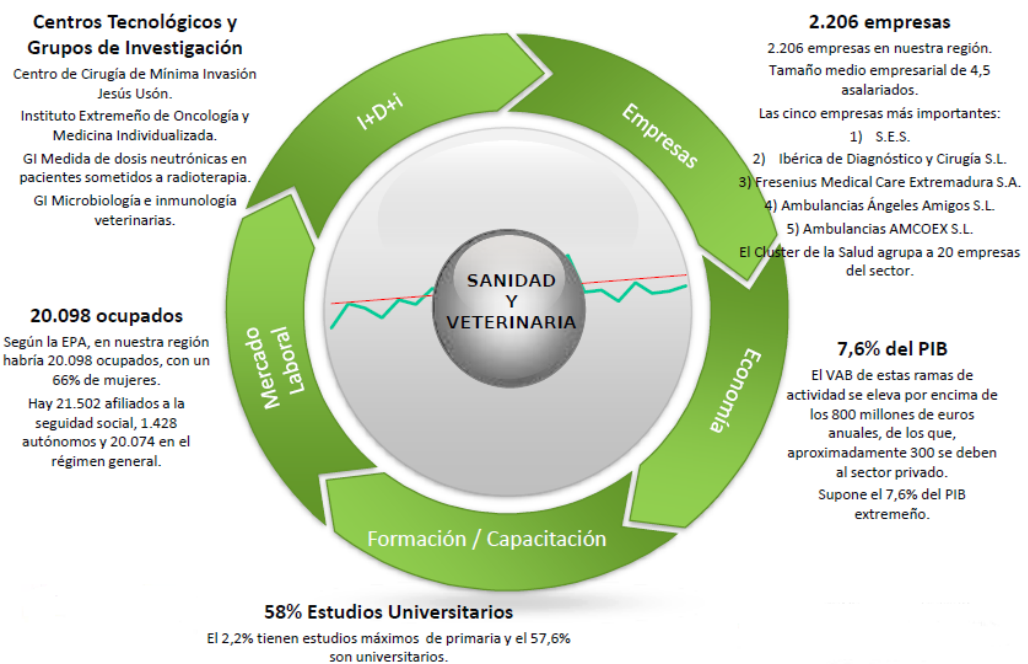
Centros Tecnológicos y Grupos de Investigación

Centro de Cirugía de Mínima Invasión Jesús Usón.

Instituto Extremeño de Oncología y Medicina Individualizada.

GI Medida de dosis neutrónicas en pacientes sometidos a radioterapia.

GI Microbiología e inmunología veterinarias.

2.206 empresas

2.206 empresas en nuestra región.

Tamaño medio empresarial de 4,5 asalariados.

Las cinco empresas más importantes:

1) S.E.S.

2) Ibérica de Diagnóstico y Cirugía S.L.

3) Fresenius Medical Care Extremadura S.A.

4) Ambulancias Ángeles Amigos S.L.

5) Ambulancias AMCOEX S.L.

El Cluster de la Salud agrupa a 20 empresas del sector.

I+D+i

Empresas

SANIDAD Y VETERINARIA

Mercado Laboral

Economía

Formación / Capacitación

20.098 ocupados

Según la EPA, en nuestra región habría 20.098 ocupados, con un 66% de mujeres.

Hay 21.502 afiliados a la seguridad social, 1.428 autónomos y 20.074 en el régimen general.

7,6% del PIB

El VAB de estas ramas de actividad se eleva por encima de los 800 millones de euros anuales, de los que, aproximadamente 300 se deben al sector privado.

Supone el 7,6% del PIB extremeño.

58% Estudios Universitarios

El 2,2% tienen estudios máximos de primaria y el 57,6% son universitarios.